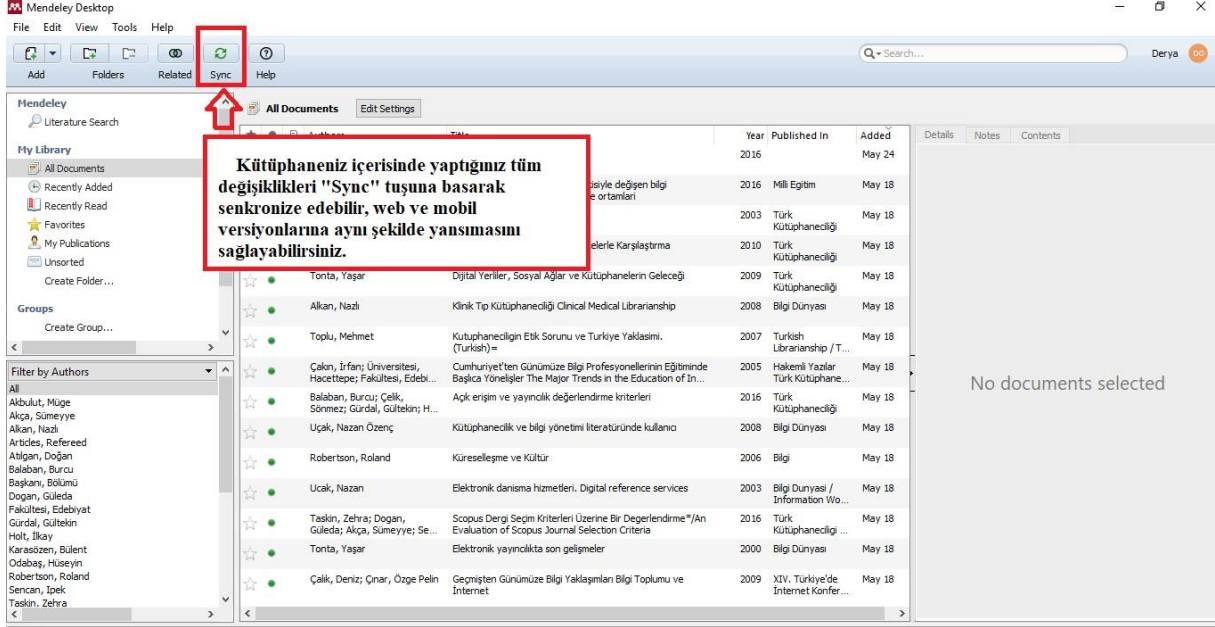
Mendeley Desktop
File Edit View Tools Help
Add Folders Related Sync Help
Search...
Derya DO

Mendeley
Literature Search
My Library
All Documents
Recently Added
Recently Read
Favorites
My Publications
Unsorted
Create Folder...
Groups
Create Group...

Filter by Authors
All
Akbulut, Müge
Akça, Sümeyye
Alkan, Nazlı
Articles, Refereed
Atılgan, Doğan
Balaban, Burcu
Başkanı, Bölümü
Dogan, Güleda
Fakültesi, Edebiyat
Gürdal, Gültekin
Holt, İlkay
Karasözen, Bülent
Odabaş, Hüseyin
Robertson, Roland
Sencan, Ipek
Taskin, Zehra

All Documents Edit Settings

Kütüphaneniz içerisinde yaptığınız tüm değişiklikleri "Sync" tuşuna basarak senkronize edebilir, web ve mobil versiyonlarına aynı şekilde yansımasını sağlayabilirsiniz.

| Authors | Title | Year | Published In | Added |
|---|---|---|---|---|
| | | 2016 | | May 24 |
| | ...isiyle değişen bilgi ...e ortamlari | 2016 | Milli Egitim | May 18 |
| | | 2003 | Türk Kütüphaneciliği | May 18 |
| | ...elerle Karşılaştırma | 2010 | Türk Kütüphaneciliği | May 18 |
| Tonta, Yaşar | Dijital Yerliler, Sosyal Ağlar ve Kütüphanelerin Geleceği | 2009 | Türk Kütüphaneciliği | May 18 |
| Alkan, Nazlı | Klinik Tıp Kütüphaneciliği Clinical Medical Librarianship | 2008 | Bilgi Dünyası | May 18 |
| Toplu, Mehmet | Kutuphaneciligin Etik Sorunu ve Turkiye Yaklasimi. (Turkish)= | 2007 | Turkish Librarianship / T... | May 18 |
| Çakın, İrfan; Üniversitesi, Hacettepe; Fakültesi, Edebi... | Cumhuriyet'ten Günümüze Bilgi Profesyonellerinin Eğitiminde Başlıca Yönelişler The Major Trends in the Education of In... | 2005 | Hakemli Yazılar Türk Kütüphane... | May 18 |
| Balaban, Burcu; Çelik, Sönmez; Gürdal, Gültekin; H... | Açık erişim ve yayıncılık değerlendirme kriterleri | 2016 | Türk Kütüphaneciliği | May 18 |
| Uçak, Nazan Özenç | Kütüphanecilik ve bilgi yönetimi literatüründe kullanıcı | 2008 | Bilgi Dünyası | May 18 |
| Robertson, Roland | Küreselleşme ve Kültür | 2006 | Bilgi | May 18 |
| Ucak, Nazan | Elektronik danisma hizmetleri. Digital reference services | 2003 | Bilgi Dunyasi / Information Wo... | May 18 |
| Taskin, Zehra; Dogan, Güleda; Akça, Sümeyye; Se... | Scopus Dergi Seçim Kriterleri Üzerine Bir Degerlendirme*/An Evaluation of Scopus Journal Selection Criteria | 2016 | Türk Kütüphaneciligi ... | May 18 |
| Tonta, Yaşar | Elektronik yayıncılıkta son gelişmeler | 2000 | Bilgi Dünyası | May 18 |
| Çalık, Deniz; Çınar, Özge Pelin | Geçmişten Günümüze Bilgi Yaklaşımları Bilgi Toplumu ve Internet | 2009 | XIV. Türkiye'de Internet Konfer... | May 18 |

Details Notes Contents
No documents selected